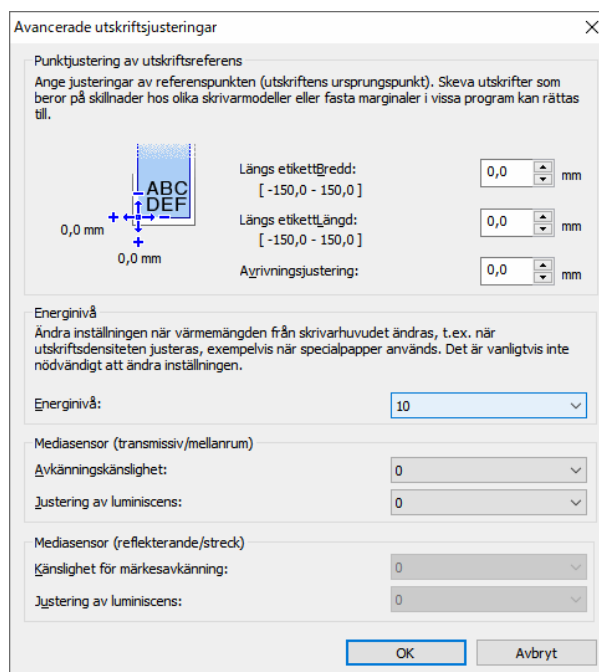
Avancerade utskriftsjusteringar

Punktjustering av utskriftsreferens

Ange justeringar av referenspunkten (utskriftens ursprungspunkt). Skeva utskrifter som beror på skillnader hos olika skrivarmodeller eller fasta marginaler i vissa program kan rättas till.

ABC
DEF

0,0 mm

0,0 mm

Längs etikettBredd:
[ -150,0 - 150,0 ]
0,0
mm

Längs etikettLängd:
[ -150,0 - 150,0 ]
0,0
mm

Avrivningsjustering:
0,0
mm

Energinivå

Ändra inställningen när värmemängden från skrivarhuvudet ändras, t.ex. när utskriftsdensiteten justeras, exempelvis när specialpapper används. Det är vanligtvis inte nödvändigt att ändra inställningen.

Energinivå:
10

Mediasensor (transmissiv/mellanrum)

Avkänningskänslighet:
0

Justering av luminiscens:
0

Mediasensor (reflekterande/streck)

Känslighet för märkesavkänning:
0

Justering av luminiscens:
0

OK
Avbryt